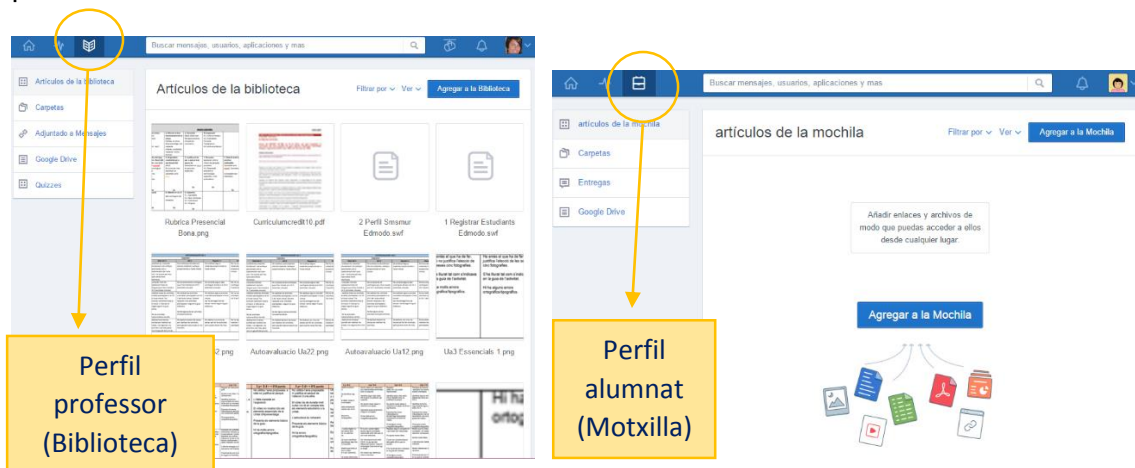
Buscar mensajes, usuarios, aplicaciones y mas

Artículos de la Biblioteca
Carpetas
Adjuntado a Mensajes
Google Drive
Quizzes

Artículos de la biblioteca
Filtrar por
Ver
Agregar a la Biblioteca

Rubrica Presencial Bona.png
Curriculumcredit10.pdf
2 Perfil Smsmur Edmodo.swf
1 Registrar Estudiants Edmodo.swf

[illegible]2.png
Autoavaluacio Ua22.png
Autoavaluacio Ua12.png
Ua3 Essencials 1.png

Perfil professor (Biblioteca)

Buscar mensajes, usuarios, aplicaciones y mas

artículos de la mochila
Carpetas
Entregas
Google Drive

artículos de la mochila
Filtrar por
Ver
Agregar a la Mochila

Añadir enlaces y archivos de modo que puedas acceder a ellos desde cualquier lugar.

Agregar a la Mochila

Perfil alumnat (Motxilla)